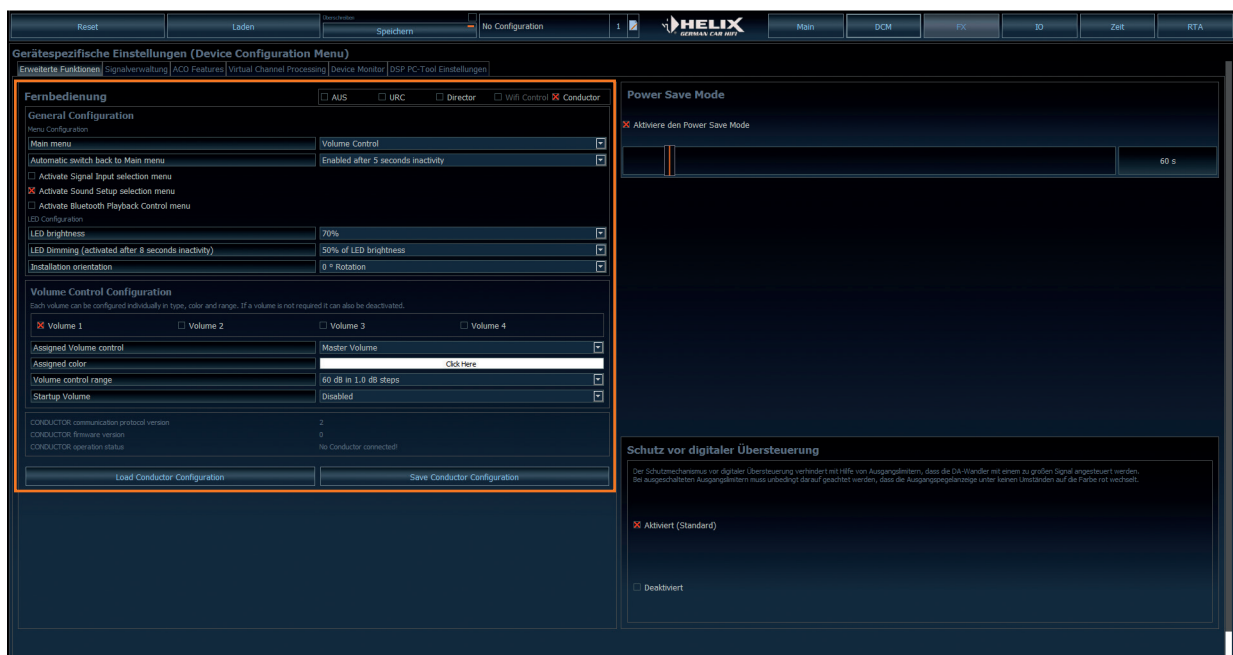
Reset | Laden | Überschreiben | Speichern | No Configuration | 1 | HELIX GERMAN CAR HIFI | Main | DCM | FX | IO | Zeit | RTA

Gerätespezifische Einstellungen (Device Configuration Menu)

Erweiterte Funktionen | Signalverwaltung | ACO Features | Virtual Channel Processing | Device Monitor | DSP PC-Tool Einstellungen

Fernbedienung
AUS | URC | Director | Wifi Control | Conductor

General Configuration
Menu Configuration
Main menu | Volume Control
Automatic switch back to Main menu | Enabled after 5 seconds inactivity
Activate Signal Input selection menu
Activate Sound Setup selection menu
Activate Bluetooth Playback Control menu
LED Configuration
LED brightness | 70%
LED Dimming (activated after 8 seconds inactivity) | 50% of LED brightness
Installation orientation | 0 ° Rotation

Volume Control Configuration
Each volume can be configured individually in type, color and range. If a volume is not required it can also be deactivated.
Volume 1 | Volume 2 | Volume 3 | Volume 4
Assigned Volume control | Master Volume
Assigned color | Click Here
Volume control range | 60 dB in 1.0 dB steps
Startup Volume | Disabled

CONDUCTOR communication protocol version | 2
CONDUCTOR firmware version | 0
CONDUCTOR operation status | No Conductor connected!

Load Conductor Configuration | Save Conductor Configuration

Power Save Mode
Aktiviere den Power Save Mode
60 s

Schutz vor digitaler Übersteuerung
Der Schutzmechanismus vor digitaler Übersteuerung verhindert mit Hilfe von Ausgangslimitern, dass die DA-Wandler mit einem zu großen Signal angesteuert werden.
Bei ausgeschalteten Ausgangslimitern muss unbedingt darauf geachtet werden, dass die Ausgangspegelanzeige unter keinen Umständen auf die Farbe rot wechselt.
Aktiviert (Standard)
Deaktiviert